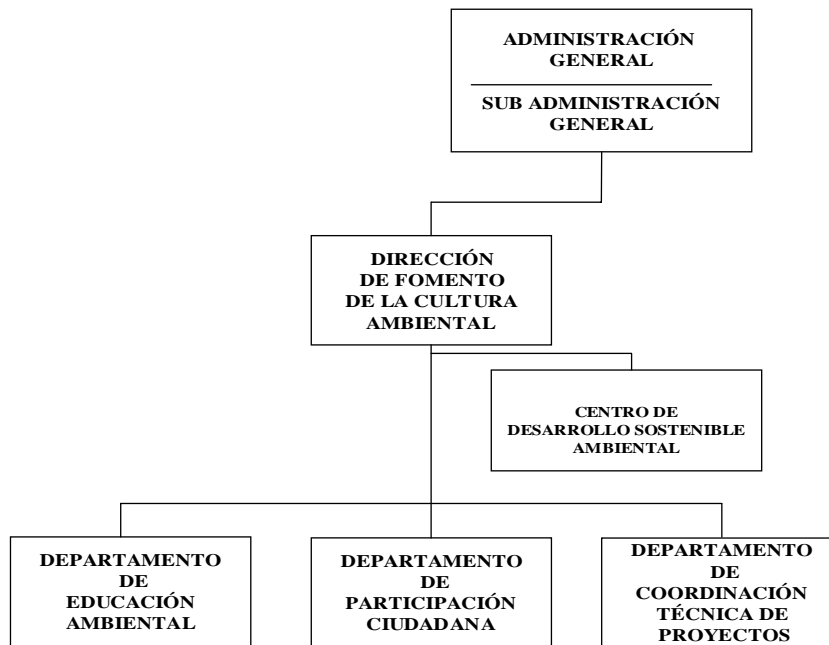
ADMINISTRACIÓN GENERAL

SUB ADMINISTRACIÓN GENERAL

DIRECCIÓN DE FOMENTO DE LA CULTURA AMBIENTAL

CENTRO DE DESARROLLO SOSTENIBLE AMBIENTAL

DEPARTAMENTO DE EDUCACIÓN AMBIENTAL

DEPARTAMENTO DE PARTICIPACIÓN CIUDADANA

DEPARTAMENTO DE COORDINACIÓN TÉCNICA DE PROYECTOS